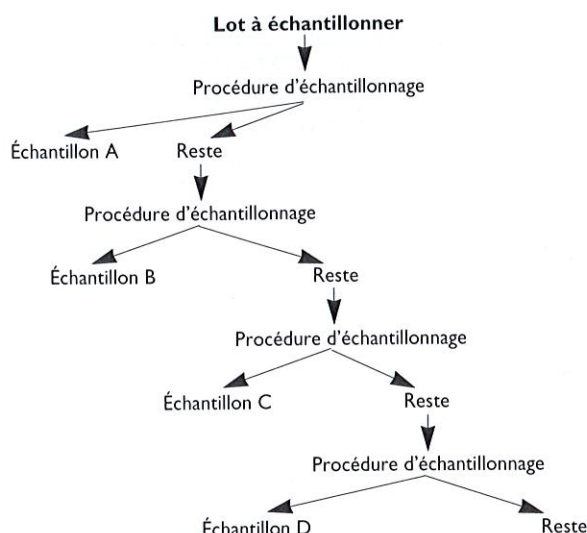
Lot à échantillonner

Procédure d'échantillonnage

Échantillon A

Reste

Procédure d'échantillonnage

Échantillon B

Reste

Procédure d'échantillonnage

Échantillon C

Reste

Procédure d'échantillonnage

Échantillon D

Reste